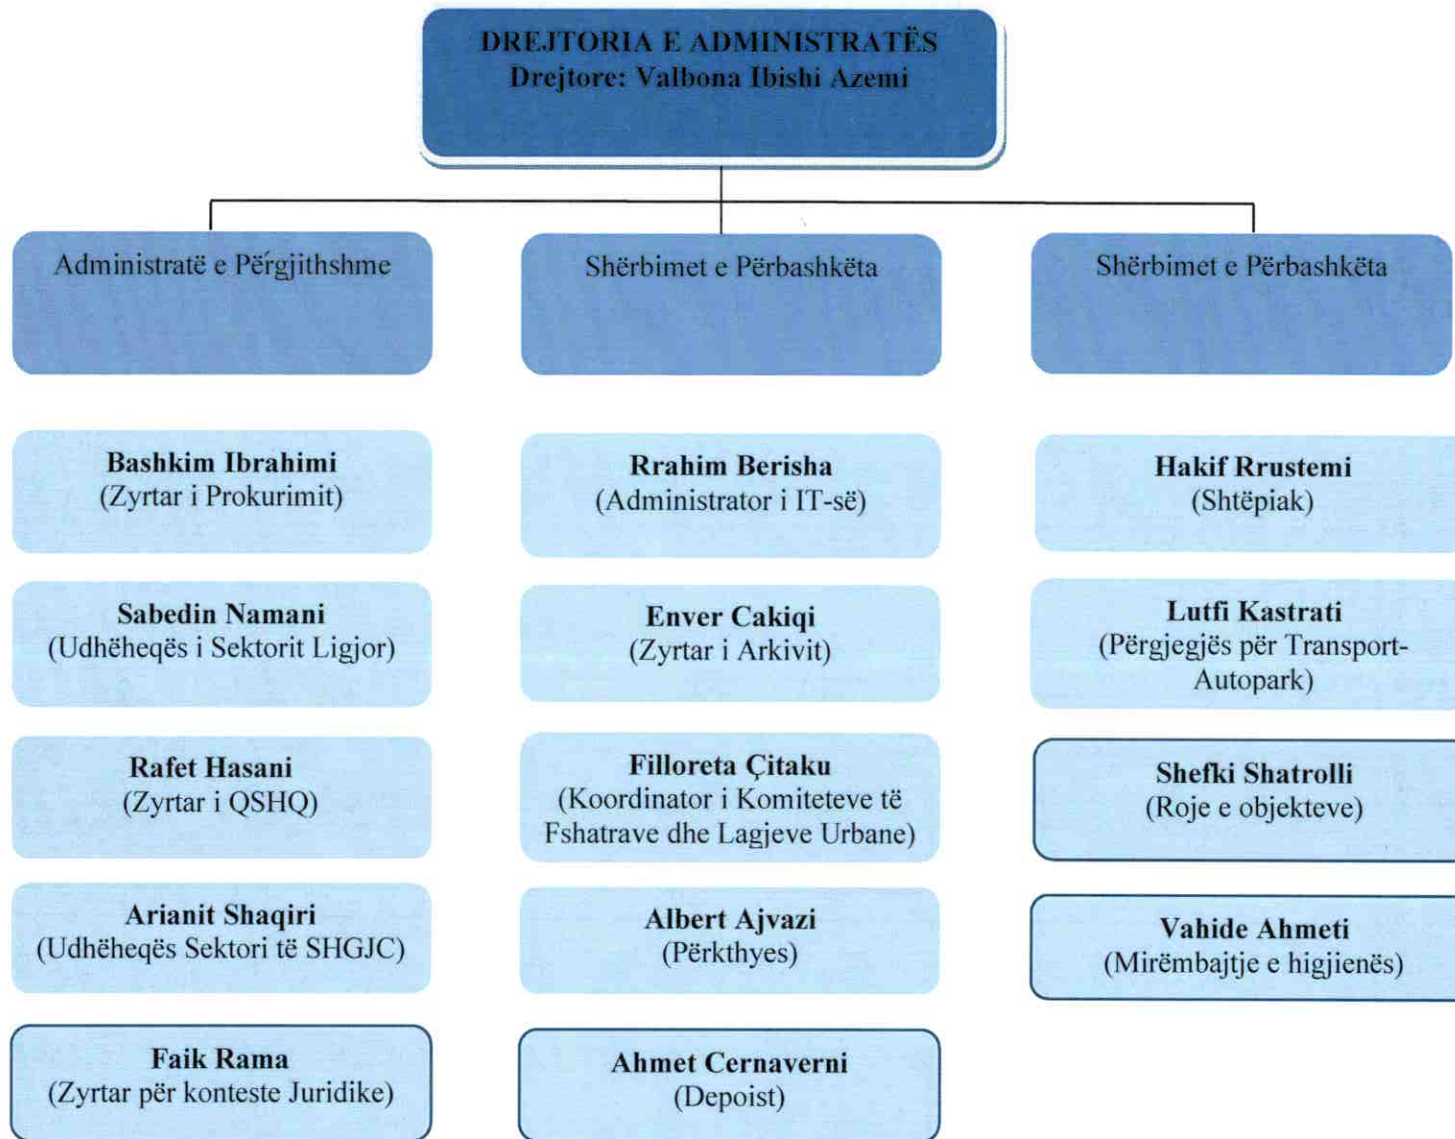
DREJTORIA E ADMINISTRATËS
Drejtore: Valbona Ibishi Azemi

Administratë e Përgjithshme

Bashkim Ibrahimi
(Zyrtar i Prokurimit)

Sabedin Namani
(Udhëheqës i Sektorit Ligjor)

Rafet Hasani
(Zyrtar i QSHQ)

Arianit Shaqiri
(Udhëheqës Sektori të SHGJC)

Faik Rama
(Zyrtar për konteste Juridike)

Shërbimet e Përbashkëta

Rrahim Berisha
(Administrator i IT-së)

Enver Cakiqi
(Zyrtar i Arkivit)

Filloreta Çitaku
(Koordinator i Komiteteve të Fshatrave dhe Lagjeve Urbane)

Albert Ajvazi
(Përkthyes)

Ahmet Cernaverni
(Depoist)

Shërbimet e Përbashkëta

Hakif Rrustemi
(Shtëpiak)

Lutfi Kastrati
(Përgjegjës për Transport-Autopark)

Shefki Shatrolli
(Roje e objekteve)

Vahide Ahmeti
(Mirëmbajtje e higjienës)